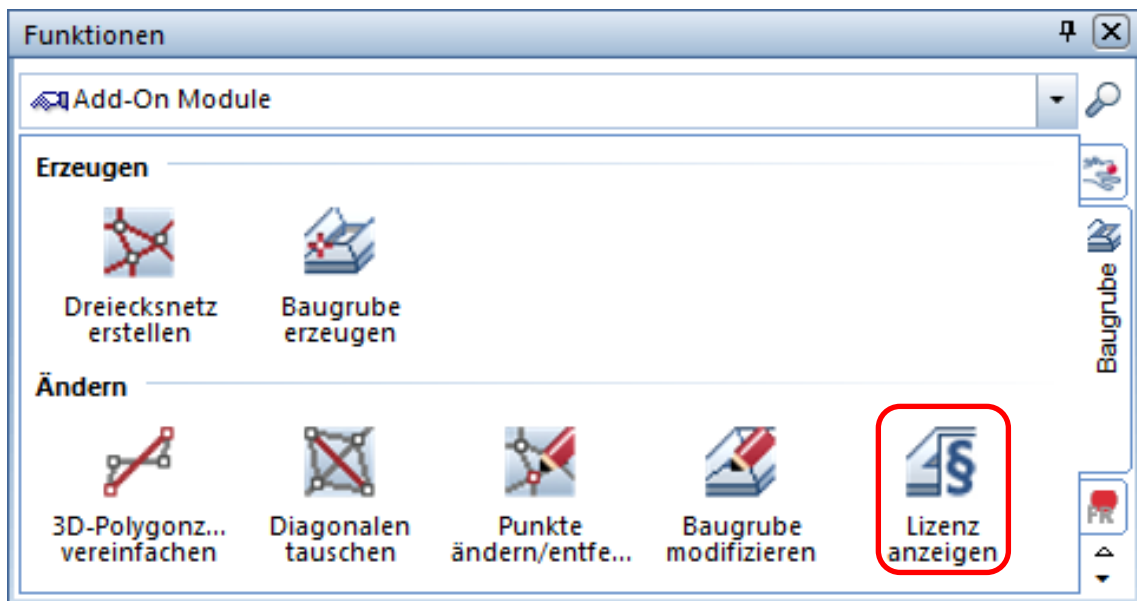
Funktionen

Add-On Module

Erzeugen

Dreiecksnetz erstellen

Baugrube erzeugen

Ändern

3D-Polygonz... vereinfachen

Diagonalen tauschen

Punkte ändern/entfe...

Baugrube modifizieren

Lizenz anzeigen

Baugrube

FR